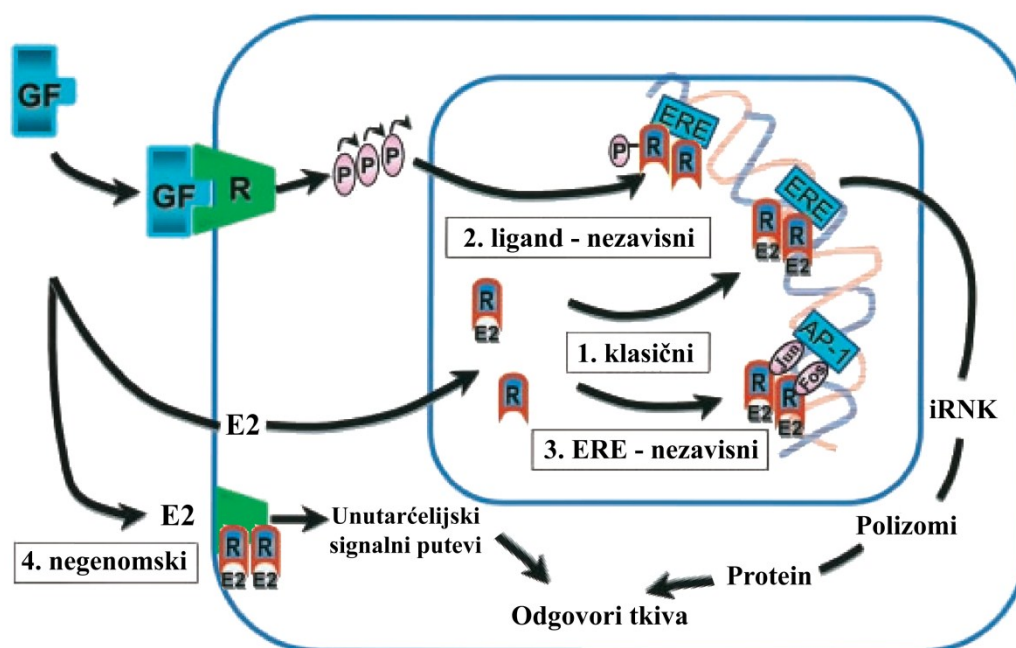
GF

GF R

P P P

P R R ERE

ERE

R R
E2 E2

2. ligand - nezavisni

R
E2

1. klasični

AP-1

Jun Fos

R
E2

R R
E2 E2

R

E2

3. ERE - nezavisni

iRNK

E2

R R
E2 E2

Unutarćelijski signalni putevi

4. negenomski

Polizomi

Protein

Odgovori tkiva